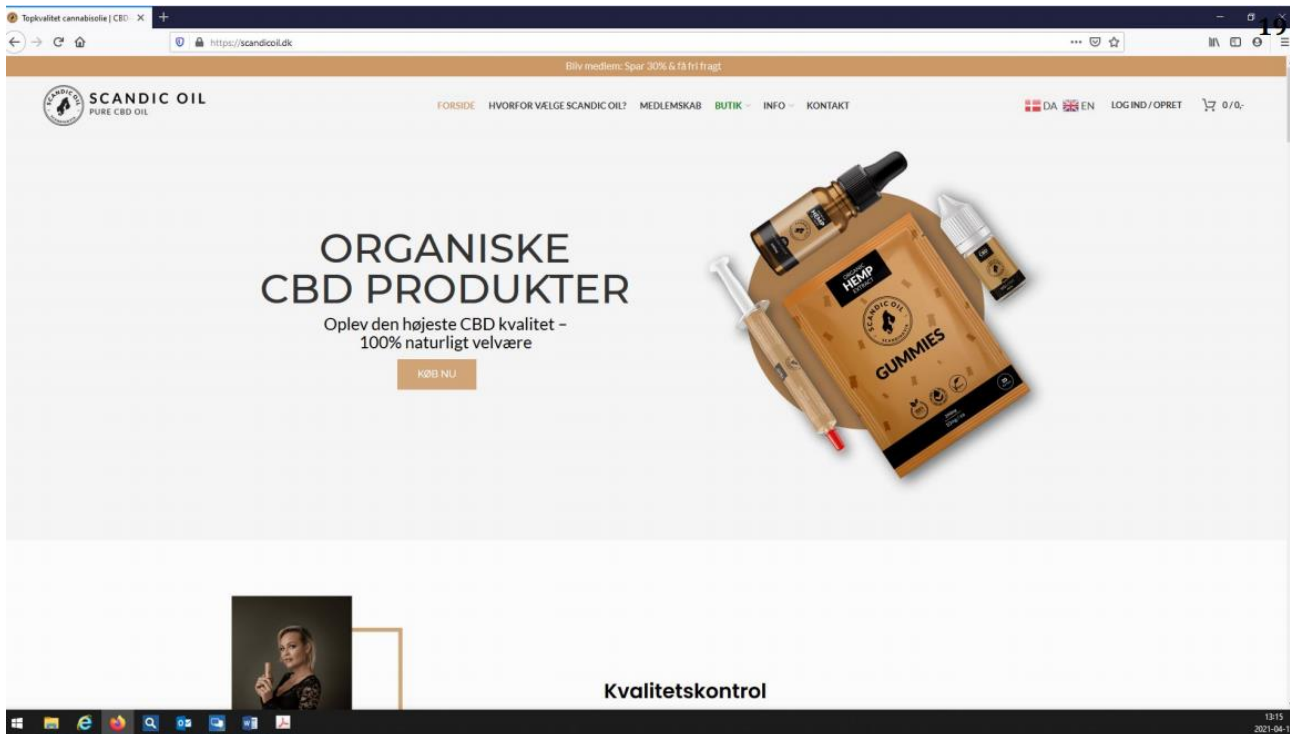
Topkvalitet cannabisolie | CBD ×

19

https://scandicoil.dk

Bliv medlem: Spar 30% & få fri fragt

SCANDIC OIL
PURE CBD OIL

FORSIDE HVORFOR VÆLGE SCANDIC OIL? MEDLEMSKAB BUTIK INFO KONTAKT

DA EN LOG IND / OPRET 0 / 0,-

ORGANISKE CBD PRODUKTER

Oplev den højeste CBD kvalitet – 100% naturligt velvære

KØB NU

ORGANIC HEMP EXTRACT

SCANDIC OIL

GUMMIES

Kvalitetskontrol

13:15
2021-04-1